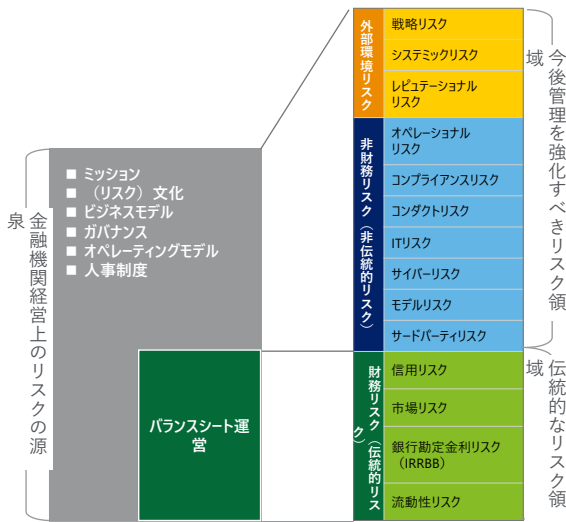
金融機関経営上のリスクの源泉

■ ミッション
■ （リスク）文化
■ ビジネスモデル
■ ガバナンス
■ オペレーティングモデル
■ 人事制度

バランスシート運営

外部環境リスク

戦略リスク
システミックリスク
レピュテーショナルリスク

非財務リスク（非伝統的リスク）

オペレーショナルリスク
コンプライアンスリスク
コンダクトリスク
ITリスク
サイバーリスク
モデルリスク
サードパーティリスク

財務リスク（伝統的リスク）

信用リスク
市場リスク
銀行勘定金利リスク（IRRBB）
流動性リスク

今後管理を強化すべきリスク領域

伝統的なリスク領域